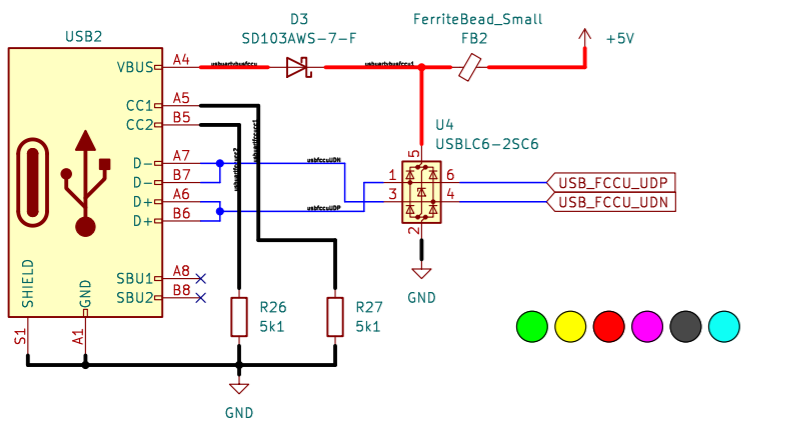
USB2

VBUS A4
CC1 A5
CC2 B5
D− A7
D− B7
D+ A6
D+ B6
SBU1 A8
SBU2 B8
SHIELD S1
GND A1

D3
SD103AWS−7−F

FerriteBead_Small
FB2

+5V

U4
USBLC6−2SC6
5
1 6
3 4
2

USB_FCCU_UDP
USB_FCCU_UDN

GND

R26
5k1

R27
5k1

GND

usbvbusfccu
usbvbusfccu1
usbfccuUDN
usbfccuUDP
usbcc1
usbcc2